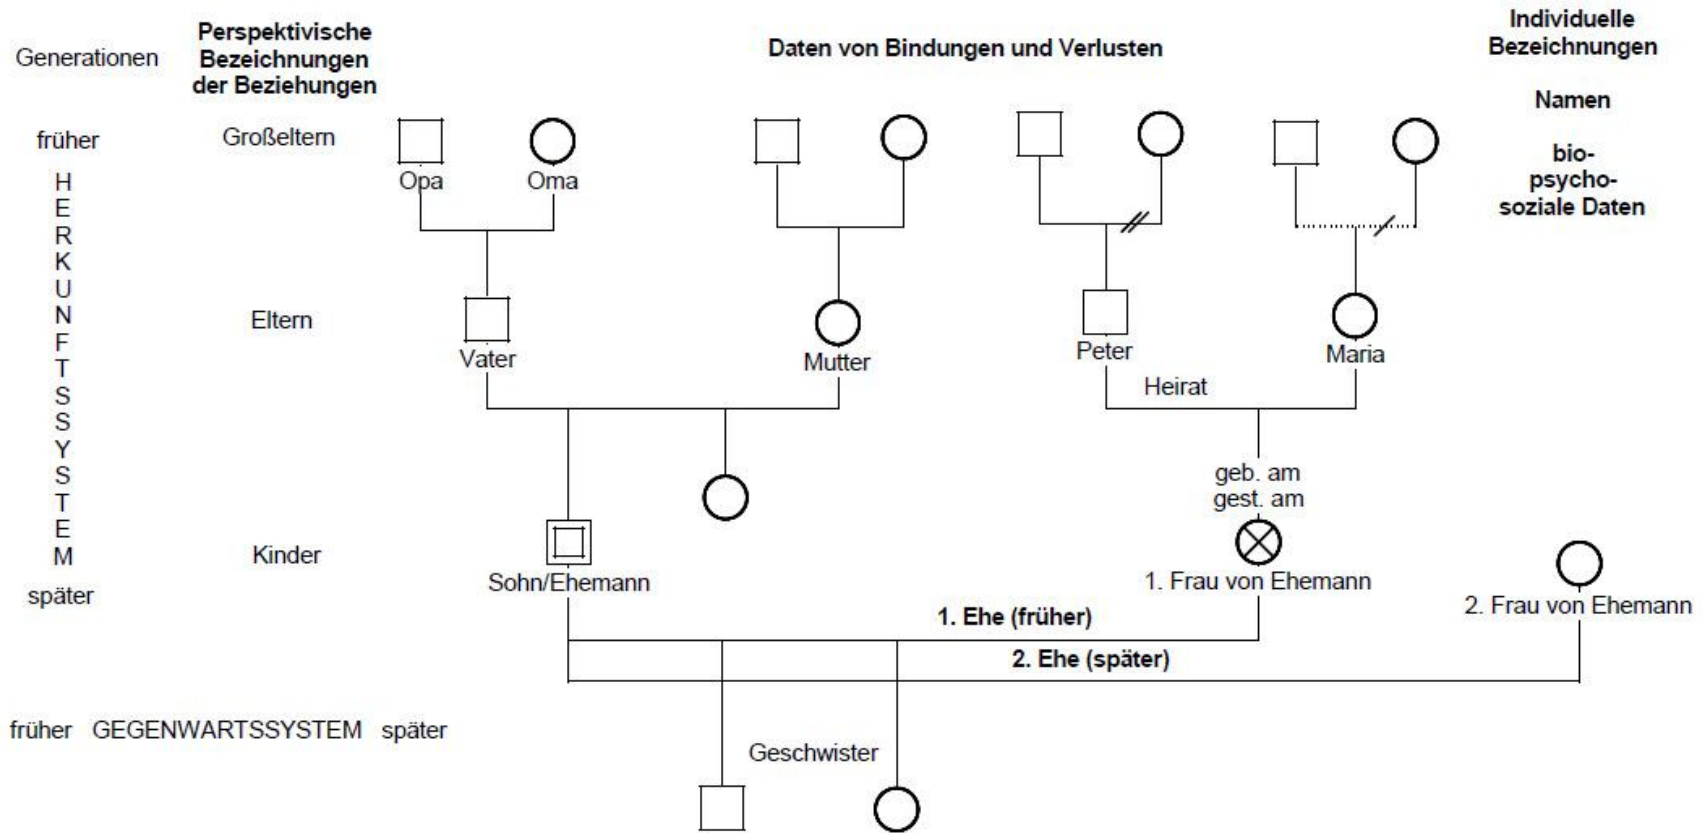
Generationen

Perspektivische Bezeichnungen der Beziehungen

Daten von Bindungen und Verlusten

Individuelle Bezeichnungen

Namen

bio-psycho-soziale Daten

früher

H E R K U N F T S S Y S T E M

später

Großeltern

Opa

Oma

Eltern

Vater

Mutter

Peter

Maria

Heirat

geb. am
gest. am

Kinder

Sohn/Ehemann

1. Frau von Ehemann

2. Frau von Ehemann

1. Ehe (früher)

2. Ehe (später)

früher GEGENWARTSSYSTEM später

Geschwister